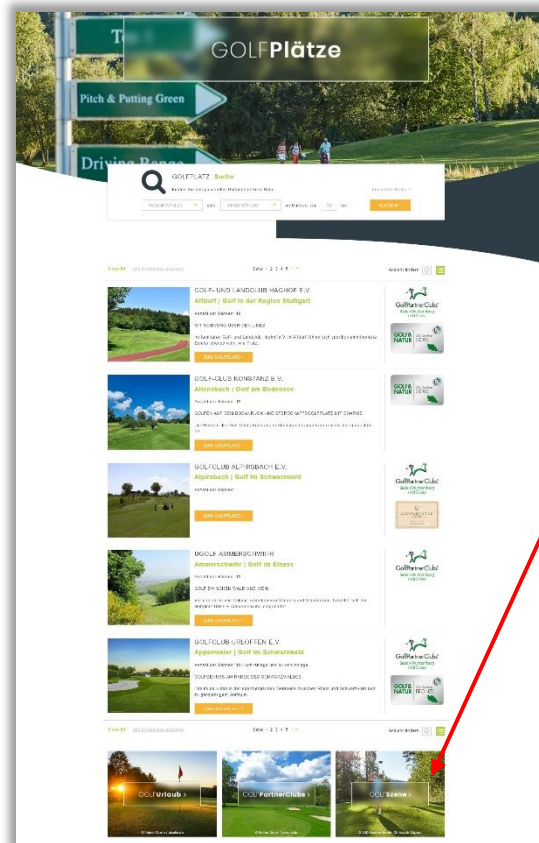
Tee

Pitch & Putting Green

Driving Range

GOLFPlätze

GOLFPLATZ Suche

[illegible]

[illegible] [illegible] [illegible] SUCHEN

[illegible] Seite 1 2 3 4 5 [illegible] Ansicht ändern

GOLF- UND LANDCLUB HAGHOF E.V.
Alfdorf | Golf in der Region Stuttgart
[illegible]
ZUM GOLFPLATZ

GolfPartnerClub
GOLF & NATUR

GOLF-CLUB KONSTANZ E.V.
Allensbach | Golf am Bodensee
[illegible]
ZUM GOLFPLATZ

GOLF & NATUR

GOLFCLUB ALPIRSBACH E.V.
Alpirsbach | Golf im Schwarzwald
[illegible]
ZUM GOLFPLATZ

GolfPartnerClub

UGOLF AMMERSCHWIHR
Ammerschwihr | Golf im Elsass
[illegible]
ZUM GOLFPLATZ

GolfPartnerClub

GOLFCLUB URLOFFEN E.V.
Appenweier | Golf im Schwarzwald
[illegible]
ZUM GOLFPLATZ

GolfPartnerClub
GOLF & NATUR

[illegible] Seite 1 2 3 4 5 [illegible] Ansicht ändern

GOLFUrlaub ›

GOLFPartnerClubs ›

GOLFSzene ›